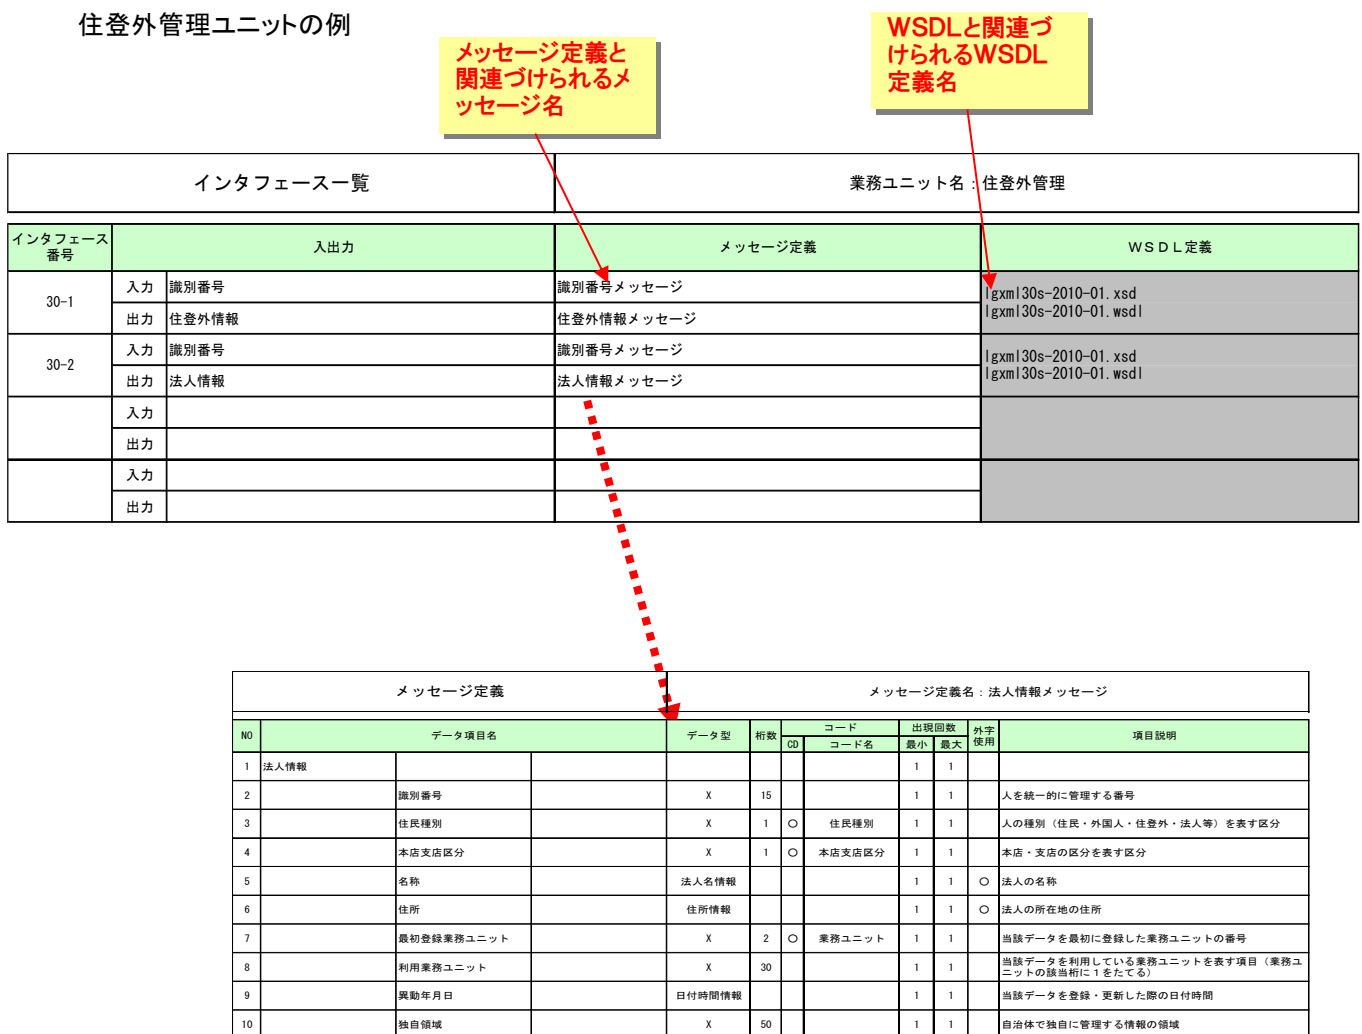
住登外管理ユニットの例

メッセージ定義と関連づけられるメッセージ名

WSDLと関連づけられるWSDL定義名

| インタフェース一覧 | | | 業務ユニット名：住登外管理 | |
|---|---|---|---|---|
| インタフェース番号 | 入出力 | | メッセージ定義 | ＷＳＤＬ定義 |
| 30-1 | 入力 | 識別番号 | 識別番号メッセージ | lgxml30s-2010-01.xsd lgxml30s-2010-01.wsdl |
| | 出力 | 住登外情報 | 住登外情報メッセージ | |
| 30-2 | 入力 | 識別番号 | 識別番号メッセージ | lgxml30s-2010-01.xsd lgxml30s-2010-01.wsdl |
| | 出力 | 法人情報 | 法人情報メッセージ | |
| | 入力 | | | |
| | 出力 | | | |
| | 入力 | | | |
| | 出力 | | | |

| メッセージ定義 | | | | メッセージ定義名：法人情報メッセージ | | | | | | | |
|---|---|---|---|---|---|---|---|---|---|---|---|
| NO | データ項目名 | | | データ型 | 桁数 | コード CD | コード名 | 出現回数 最小 | 最大 | 外字使用 | 項目説明 |
| 1 | 法人情報 | | | | | | | 1 | 1 | | |
| 2 | | 識別番号 | | X | 15 | | | 1 | 1 | | 人を統一的に管理する番号 |
| 3 | | 住民種別 | | X | 1 | ○ | 住民種別 | 1 | 1 | | 人の種別（住民・外国人・住登外・法人等）を表す区分 |
| 4 | | 本店支店区分 | | X | 1 | ○ | 本店支店区分 | 1 | 1 | | 本店・支店の区分を表す区分 |
| 5 | | 名称 | | 法人名情報 | | | | 1 | 1 | ○ | 法人の名称 |
| 6 | | 住所 | | 住所情報 | | | | 1 | 1 | ○ | 法人の所在地の住所 |
| 7 | | 最初登録業務ユニット | | X | 2 | ○ | 業務ユニット | 1 | 1 | | 当該データを最初に登録した業務ユニットの番号 |
| 8 | | 利用業務ユニット | | X | 30 | | | 1 | 1 | | 当該データを利用している業務ユニットを表す項目（業務ユニットの該当桁に１をたてる） |
| 9 | | 異動年月日 | | 日付時間情報 | | | | 1 | 1 | | 当該データを登録・更新した際の日付時間 |
| 10 | | 独自領域 | | X | 50 | | | 1 | 1 | | 自治体で独自に管理する情報の領域 |